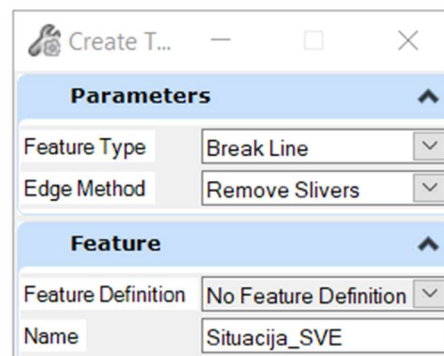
Create T...

Parameters

| | |
|---|---|
| Feature Type | Break Line |
| Edge Method | Remove Slivers |

Feature

| | |
|---|---|
| Feature Definition | No Feature Definition |
| Name | Situacija_SVE |